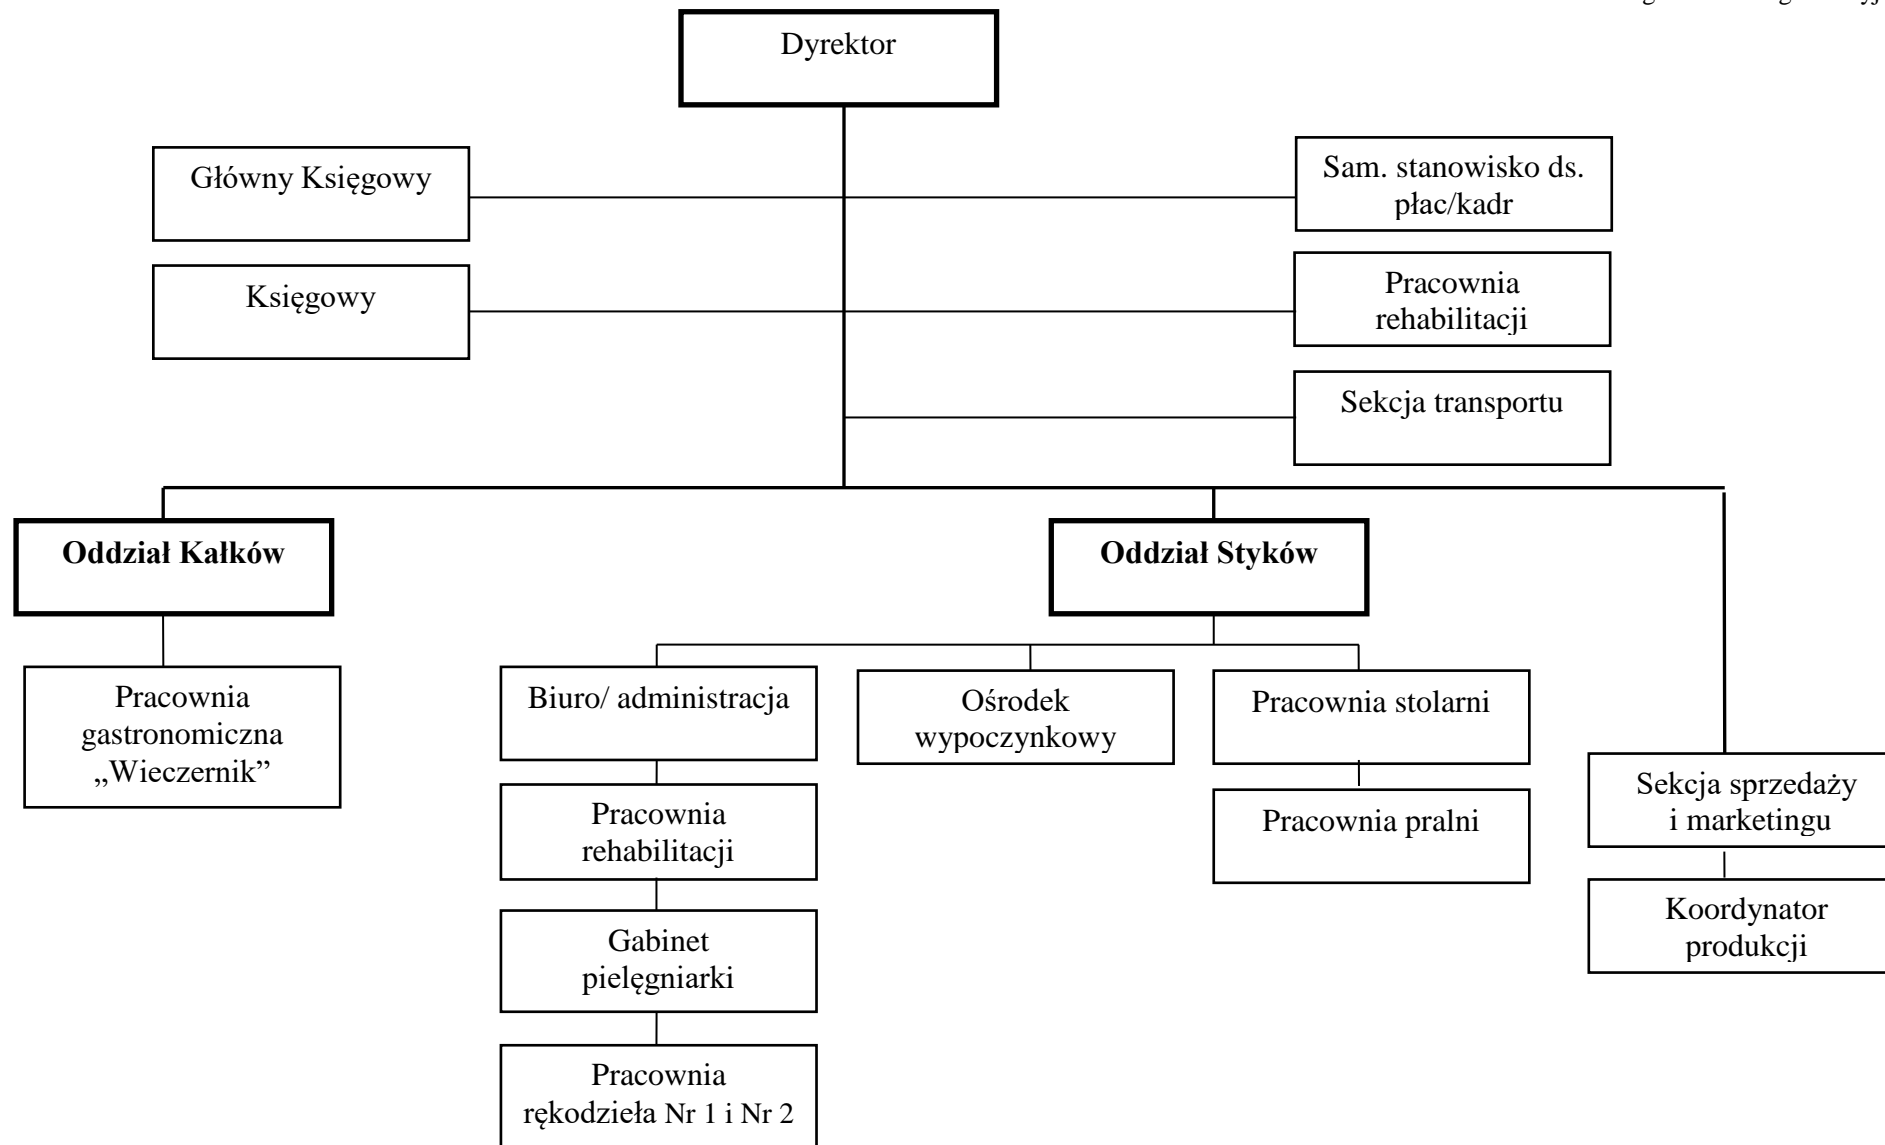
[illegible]

Dyrektor

Główny Księgowy

Sam. stanowisko ds. płac/kadr

Księgowy

Pracownia rehabilitacji

Sekcja transportu

**Oddział Kałków**

**Oddział Styków**

Pracownia gastronomiczna „Wieczernik"

Biuro/ administracja

Ośrodek wypoczynkowy

Pracownia stolarni

Pracownia rehabilitacji

Pracownia pralni

Sekcja sprzedaży i marketingu

Gabinet pielęgniarki

Koordynator produkcji

Pracownia rękodzieła Nr 1 i Nr 2